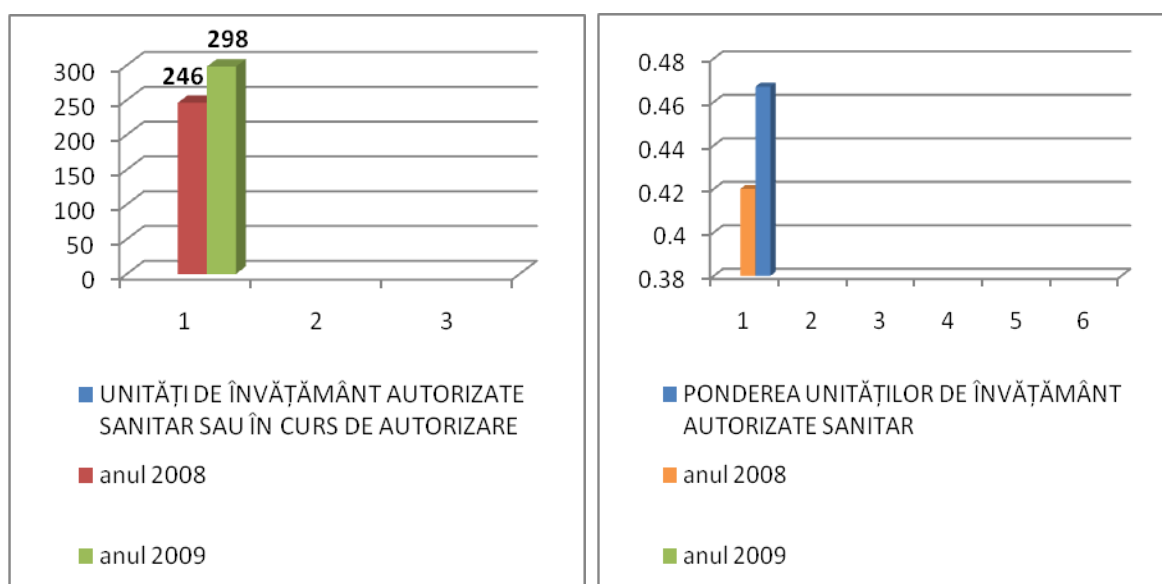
298
246
300
250
200
150
100
50
0
1
2
3

UNITĂȚI DE ÎNVĂȚĂMÂNT AUTORIZATE SANITAR SAU ÎN CURS DE AUTORIZARE
anul 2008
anul 2009

0.48
0.46
0.44
0.42
0.4
0.38
1
2
3
4
5
6

PONDEREA UNITĂȚILOR DE ÎNVĂȚĂMÂNT AUTORIZATE SANITAR
anul 2008
anul 2009